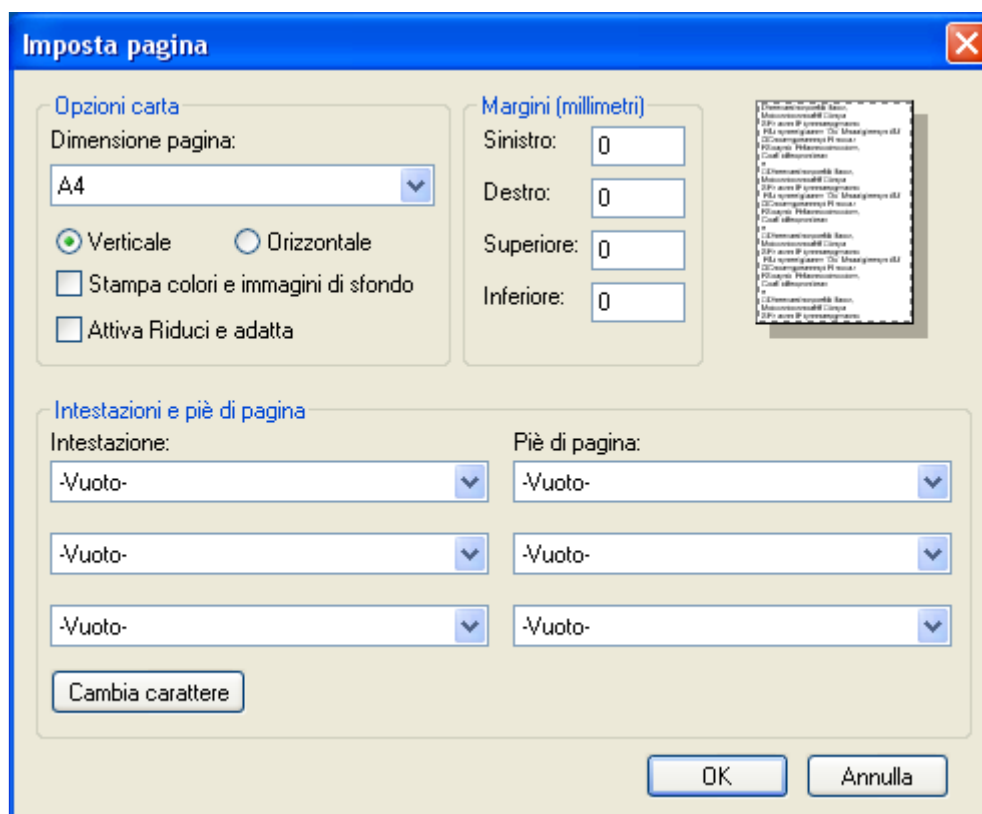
Imposta pagina

Opzioni carta
Dimensione pagina:
A4
Verticale
Orizzontale
Stampa colori e immagini di sfondo
Attiva Riduci e adatta

Margini (millimetri)
Sinistro: 0
Destro: 0
Superiore: 0
Inferiore: 0

Intestazioni e piè di pagina
Intestazione:
-Vuoto-
-Vuoto-
-Vuoto-
Piè di pagina:
-Vuoto-
-Vuoto-
-Vuoto-
Cambia carattere

OK
Annulla